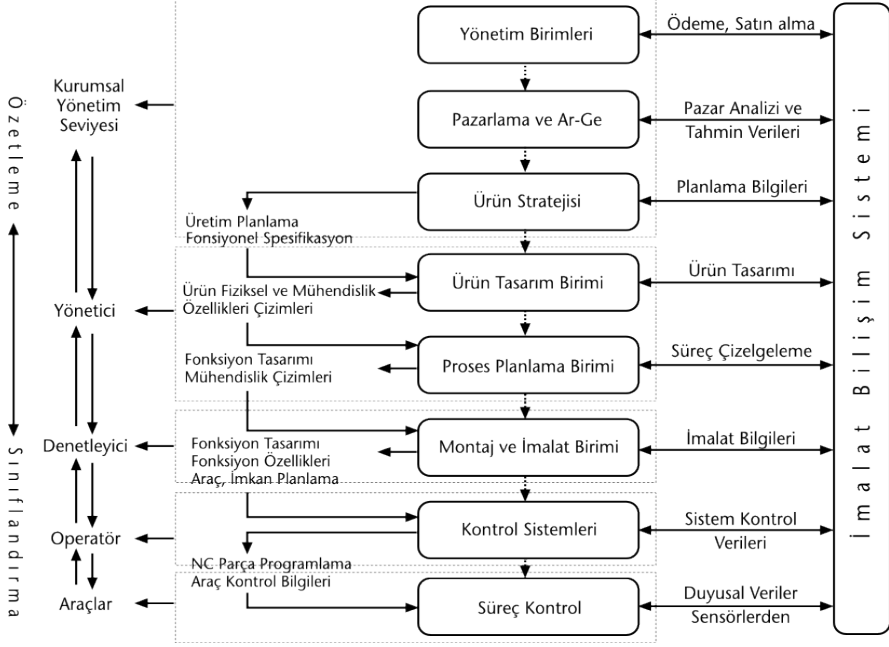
Özetleme

Sınıflandırma

Kurumsal Yönetim Seviyesi

Yönetici

Denetleyici

Operatör

Araçlar

Yönetim Birimleri

Pazarlama ve Ar-Ge

Ürün Stratejisi

Üretim Planlama
Fonsiyonel Spesifikasyon

Ürün Tasarım Birimi

Ürün Fiziksel ve Mühendislik Özellikleri Çizimleri

Proses Planlama Birimi

Fonksiyon Tasarımı
Mühendislik Çizimleri

Montaj ve İmalat Birimi

Fonksiyon Tasarımı
Fonksiyon Özellikleri
Araç, İmkan Planlama

Kontrol Sistemleri

NC Parça Programlama
Araç Kontrol Bilgileri

Süreç Kontrol

Ödeme, Satın alma

Pazar Analizi ve Tahmin Verileri

Planlama Bilgileri

Ürün Tasarımı

Süreç Çizelgeleme

İmalat Bilgileri

Sistem Kontrol Verileri

Duyusal Veriler Sensörlerden

İmalat Bilişim Sistemi